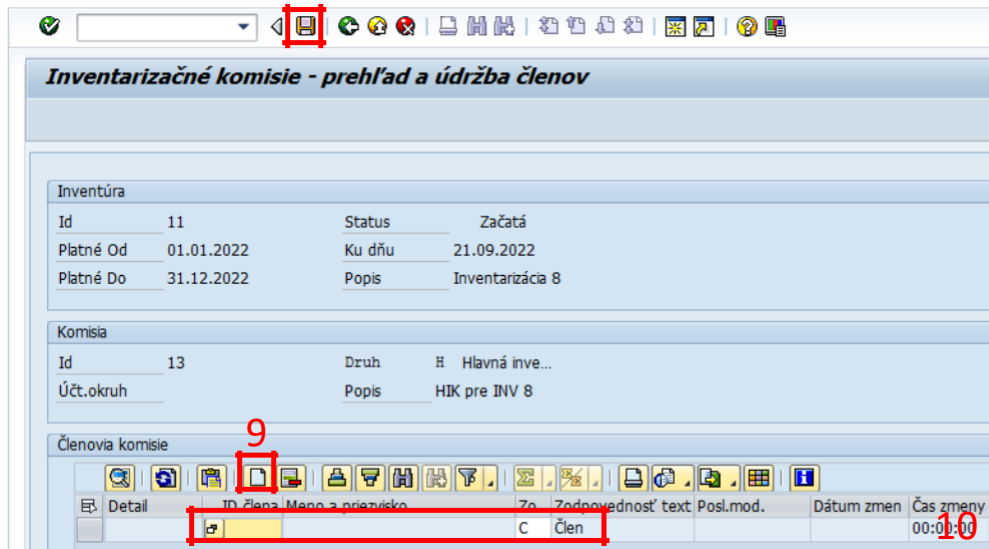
Inventarizačné komisie - prehľad a údržba členov

Inventúra

Id 11
Platné Od 01.01.2022
Platné Do 31.12.2022
Status Začatá
Ku dňu 21.09.2022
Popis Inventarizácia 8

Komisia

Id 13
Účt.okruh
Druh H Hlavná inve...
Popis HIK pre INV 8

Členovia komisie

9

| Detail | ID člena | Meno a priezvisko | Zo | Zodpovednosť text | Posl.mod. | Dátum zmen | Čas zmeny |
|---|---|---|---|---|---|---|---|
| | | | C | Člen | | | 00:00:00 |

10